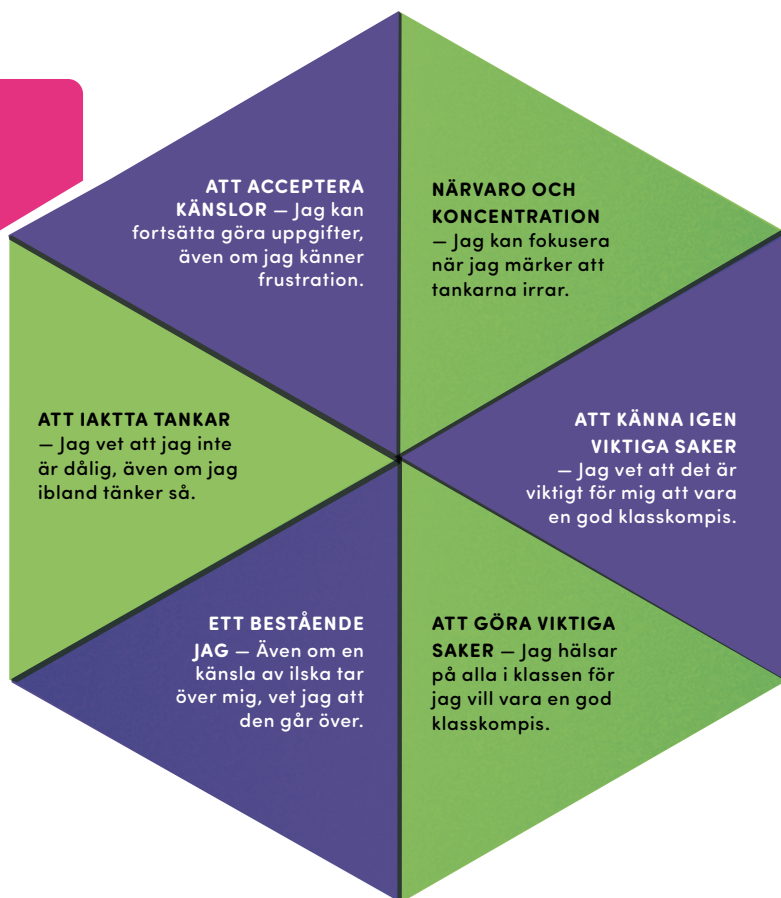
ATT ACCEPTERA KÄNSLOR — Jag kan fortsätta göra uppgifter, även om jag känner frustration.

NÄRVARO OCH KONCENTRATION — Jag kan fokusera när jag märker att tankarna irrar.

ATT IAKTTA TANKAR — Jag vet att jag inte är dålig, även om jag ibland tänker så.

ATT KÄNNA IGEN VIKTIGA SAKER — Jag vet att det är viktigt för mig att vara en god klasskompis.

ETT BESTÅENDE JAG — Även om en känsla av ilska tar över mig, vet jag att den går över.

ATT GÖRA VIKTIGA SAKER — Jag hälsar på alla i klassen för jag vill vara en god klasskompis.